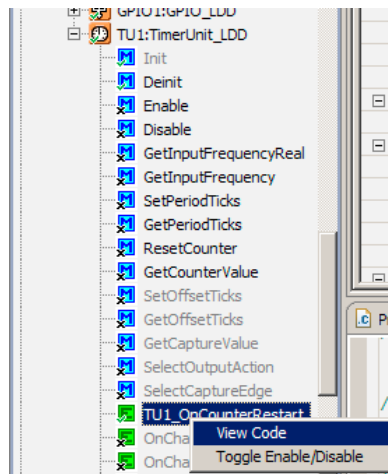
GPIO1:GPIO_LDD
TU1:TimerUnit_LDD
Init
Deinit
Enable
Disable
GetInputFrequencyReal
GetInputFrequency
SetPeriodTicks
GetPeriodTicks
ResetCounter
GetCounterValue
SetOffsetTicks
GetOffsetTicks
GetCaptureValue
SelectOutputAction
SelectCaptureEdge
TU1_OnCounterRestart
OnCha
OnCha
View Code
Toggle Enable/Disable
P